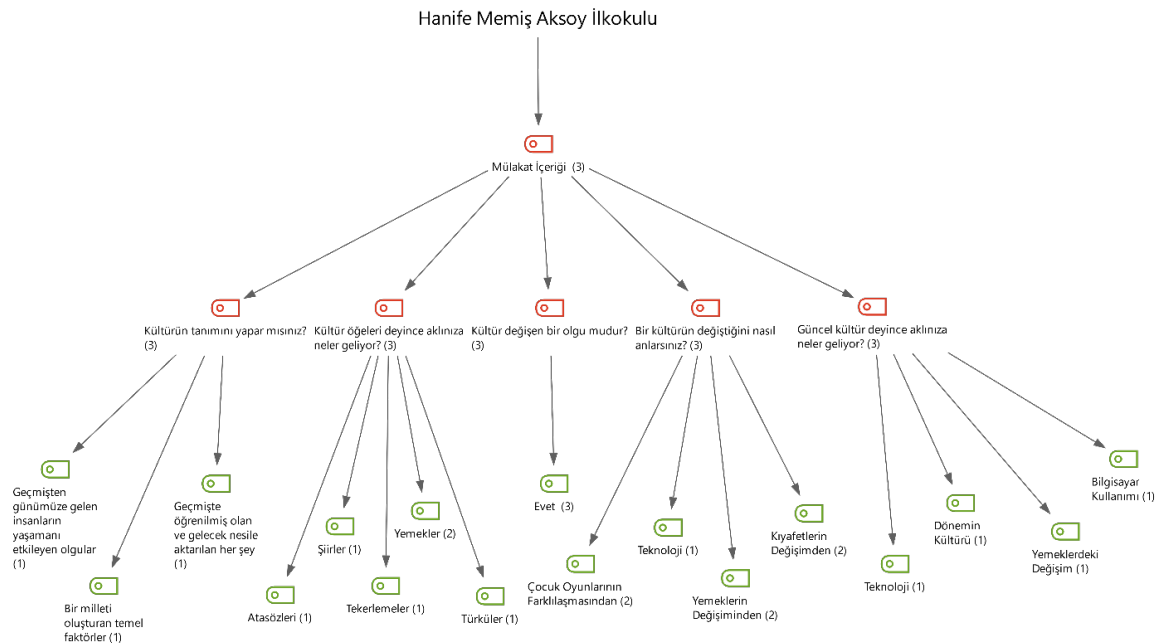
Hanife Memiş Aksoy İlkokulu

Mülakat İçeriği (3)

Kültürün tanımını yapar mısınız? (3)

Kültür öğeleri deyince aklınıza neler geliyor? (3)

Kültür değişen bir olgu mudur? (3)

Bir kültürün değiştiğini nasıl anlarsınız? (3)

Güncel kültür deyince aklınıza neler geliyor? (3)

Geçmişten günümüze gelen insanların yaşamanı etkileyen olgular (1)

Bir milleti oluşturan temel faktörler (1)

Geçmişte öğrenilmiş olan ve gelecek nesile aktarılan her şey (1)

Atasözleri (1)

Şiirler (1)

Tekerlemeler (1)

Yemekler (2)

Türküler (1)

Evet (3)

Çocuk Oyunlarının Farklılaşmasından (2)

Teknoloji (1)

Yemeklerin Değişiminden (2)

Kıyafetlerin Değişimden (2)

Teknoloji (1)

Dönemin Kültürü (1)

Yemeklerdeki Değişim (1)

Bilgisayar Kullanımı (1)